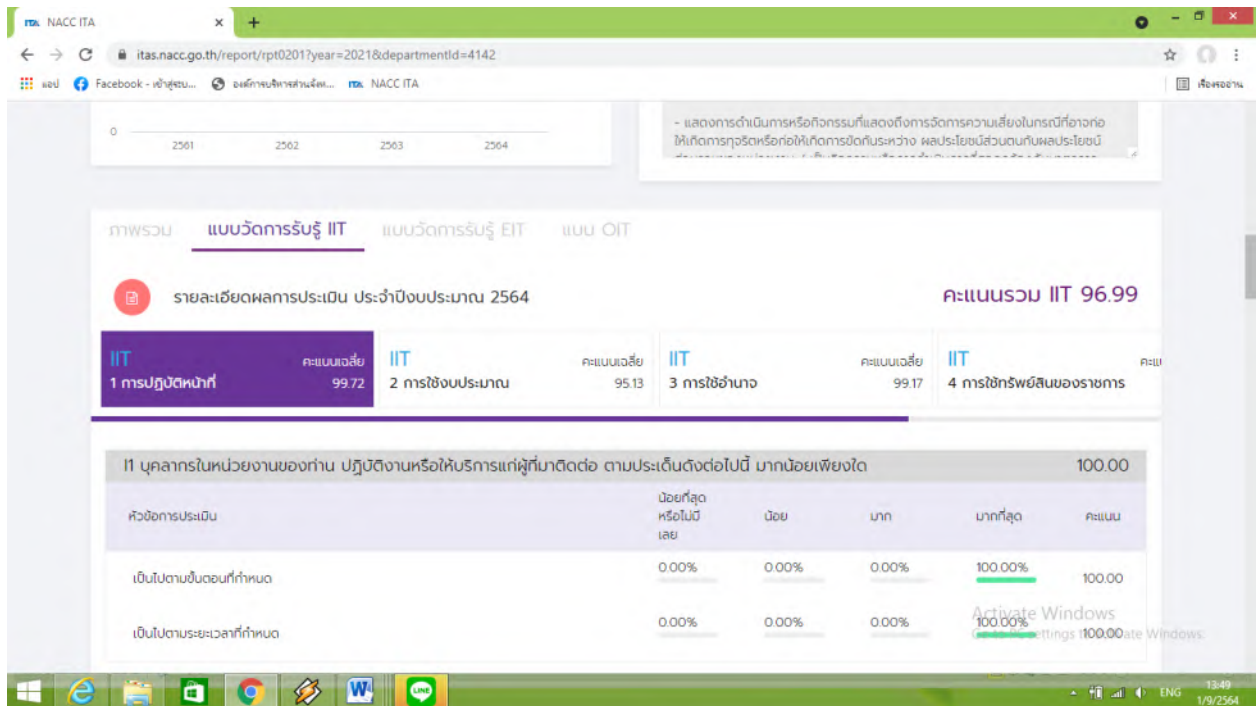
NACC ITA

itas.nacc.go.th/report/rpt0201?year=2021&departmentId=4142

แอป Facebook - เข้าสู่ระบ... องค์การบริหารส่วนจังห... NACC ITA

เรื่องรออ่าน

0
2561 2562 2563 2564

- แสดงการดำเนินการหรือกิจกรรมที่แสดงถึงการจัดการความเสี่ยงในกรณีที่อาจก่อให้เกิดการทุจริตหรือก่อให้เกิดการขัดกันระหว่าง ผลประโยชน์ส่วนตนกับผลประโยชน์ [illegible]

ภาพรวม แบบวัดการรับรู้ IIT แบบวัดการรับรู้ EIT แบบ OIT

รายละเอียดผลการประเมิน ประจำปีงบประมาณ 2564

คะแนนรวม IIT 96.99

| IIT คะแนนเฉลี่ย 1 การปฏิบัติหน้าที่ 99.72 | IIT คะแนนเฉลี่ย 2 การใช้งบประมาณ 95.13 | IIT คะแนนเฉลี่ย 3 การใช้อำนาจ 99.17 | IIT คะแ 4 การใช้ทรัพย์สินของราชการ |
|---|---|---|---|

I1 บุคลากรในหน่วยงานของท่าน ปฏิบัติงานหรือให้บริการแก่ผู้ที่มาติดต่อ ตามประเด็นดังต่อไปนี้ มากน้อยเพียงใด 100.00

| หัวข้อการประเมิน | น้อยที่สุดหรือไม่มีเลย | น้อย | มาก | มากที่สุด | คะแนน |
|---|---|---|---|---|---|
| เป็นไปตามขั้นตอนที่กำหนด | 0.00% | 0.00% | 0.00% | 100.00% | 100.00 |
| เป็นไปตามระยะเวลาที่กำหนด | 0.00% | 0.00% | 0.00% | 100.00% | 100.00 |

Activate Windows
Go to Settings to activate Windows.

ENG 13:49 1/9/2564